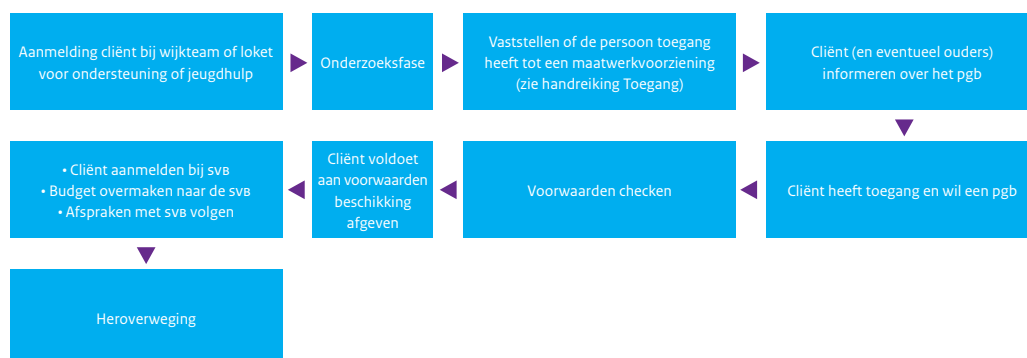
Aanmelding cliënt bij wijkteam of loket voor ondersteuning of jeugdhulp

Onderzoeksfase

Vaststellen of de persoon toegang heeft tot een maatwerkvoorziening (zie handreiking Toegang)

Cliënt (en eventueel ouders) informeren over het pgb

Cliënt heeft toegang en wil een pgb

Voorwaarden checken

Cliënt voldoet aan voorwaarden beschikking afgeven

• Cliënt aanmelden bij SVB
• Budget overmaken naar de SVB
• Afspraken met SVB volgen

Heroverweging